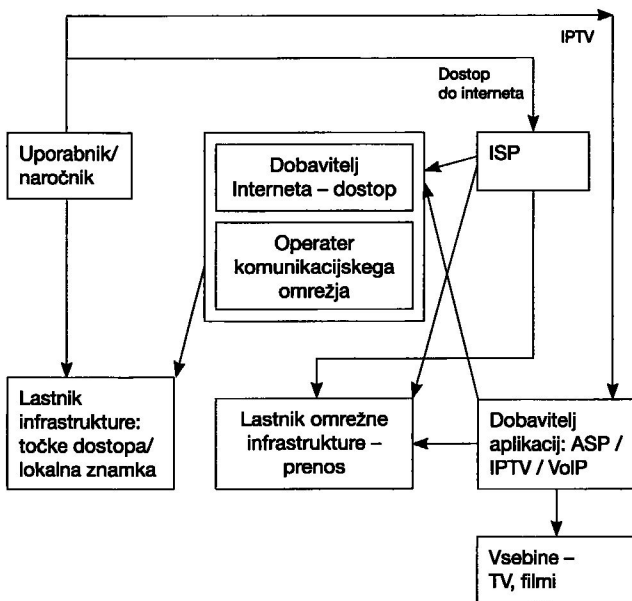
IPTV

Dostop do interneta

Uporabnik/ naročnik

Dobavitelj Interneta – dostop

Operater komunikacijskega omrežja

ISP

Lastnik infrastrukture: točke dostopa/ lokalna znamka

Lastnik omrežne infrastrukture – prenos

Dobavitelj aplikacij: ASP / IPTV / VoIP

Vsebine – TV, filmi